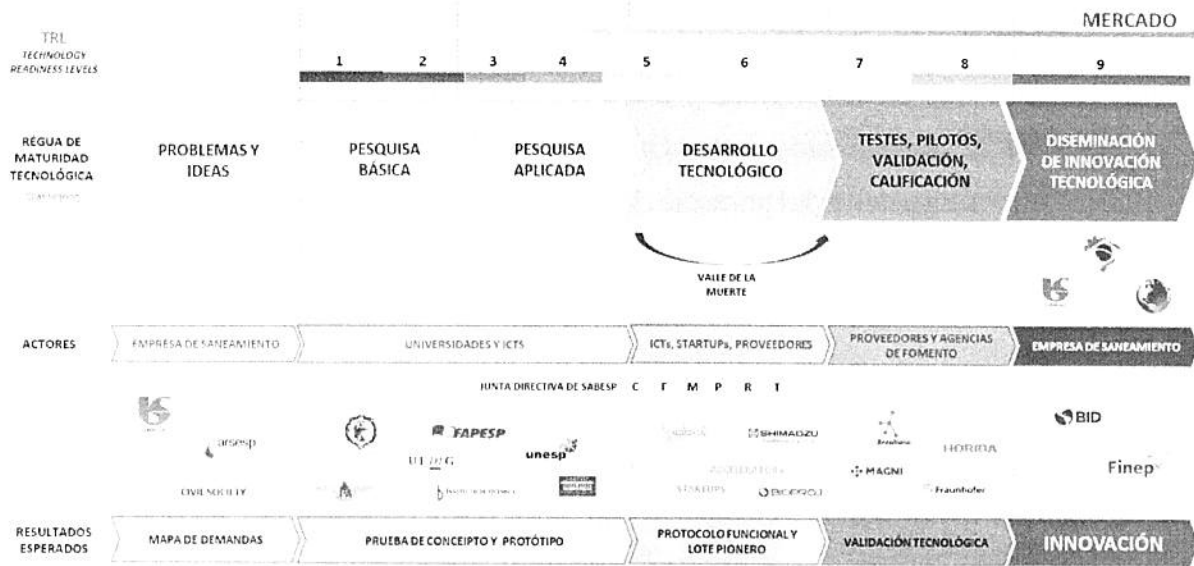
MERCADO

TRL
TECHNOLOGY READINESS LEVELS

1 2 3 4 5 6 7 8 9

RÉGUA DE MATURIDAD TECNOLÓGICA

PROBLEMAS Y IDEAS

PESQUISA BÁSICA

PESQUISA APLICADA

DESARROLLO TECNOLÓGICO

TESTES, PILOTOS, VALIDACIÓN, CALIFICACIÓN

DISEMINACIÓN DE INNOVACIÓN TECNOLÓGICA

VALLE DE LA MUERTE

ACTORES

EMPRESA DE SANEAMIENTO

UNIVERSIDADES Y ICTS

ICTs, STARTUPs, PROVEEDORES

PROVEEDORES Y AGENCIAS DE FOMENTO

EMPRESA DE SANEAMIENTO

JUNTA DIRECTIVA DE SABESP C T M P R T

arsesp

CIVIL SOCIETY

FAPESP

unesp

UFMG

SHIMADZU

STARTUPS

BIOPROJ

MAGNI

HORIBA

Fraunhofer

BID

Finep

RESULTADOS ESPERADOS

MAPA DE DEMANDAS

PRUEBA DE CONCEIPTO Y PROTÓTIPO

PROTOCOLO FUNCIONAL Y LOTE PIONERO

VALIDACIÓN TECNOLÓGICA

INNOVACIÓN